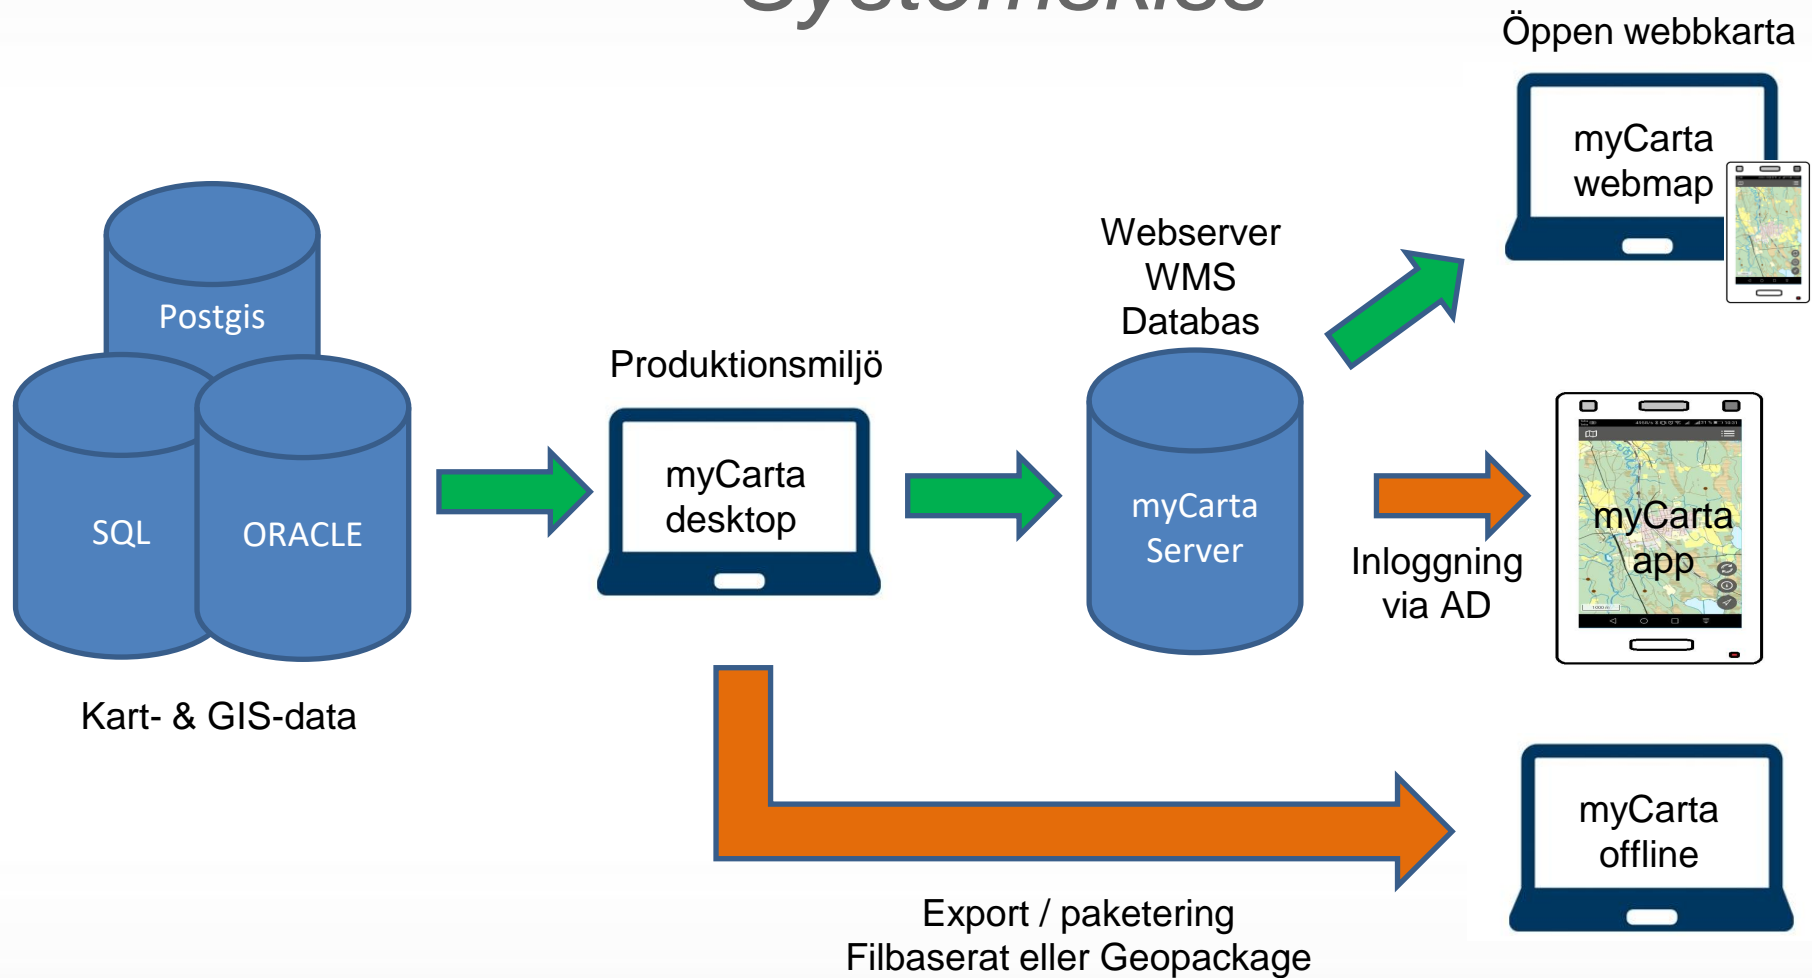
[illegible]

Öppen webbkarta

myCarta webmap

Postgis

SQL

ORACLE

Kart- & GIS-data

Produktionsmiljö

myCarta desktop

Webserver
WMS
Databas

myCarta Server

Inloggning via AD

myCarta app

myCarta offline

Export / paketering
Filbaserat eller Geopackage